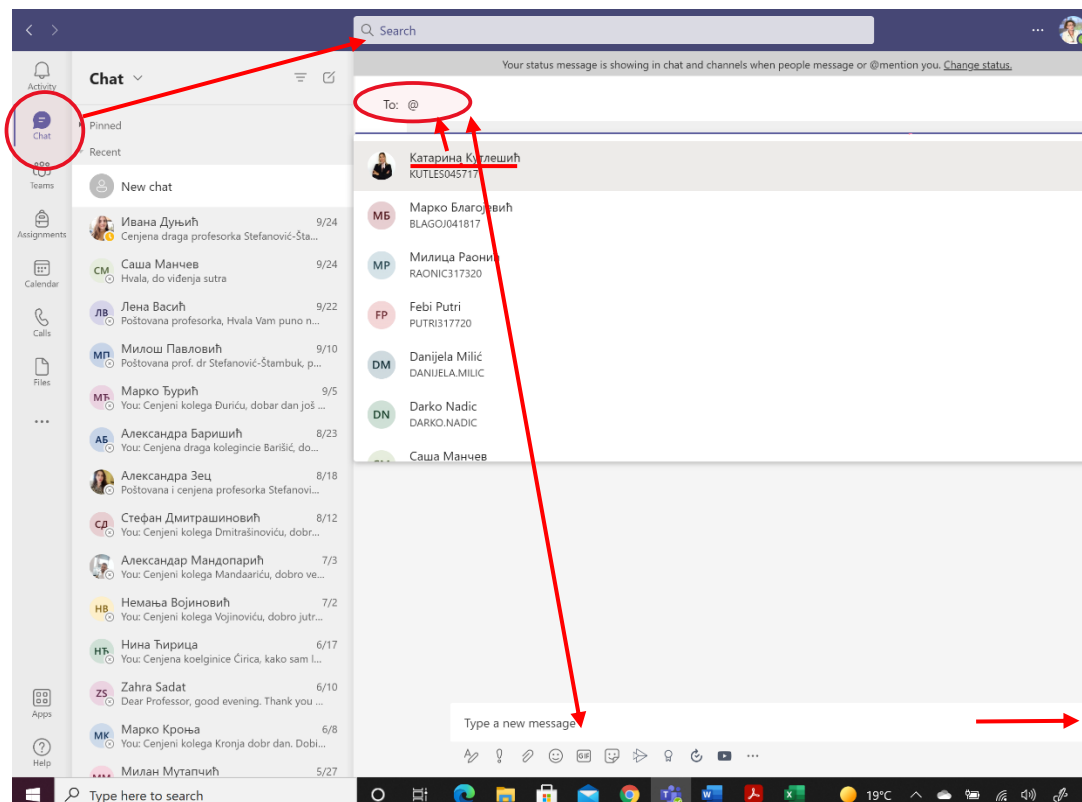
Search

Activity
Chat
Teams
Assignments
Calendar
Calls
Files
...
Apps
Help

Chat

Pinned
Recent
New chat

Ивана Дуњић 9/24
Cenjena draga profesorka Stefanović-Šta...

СМ Саша Манчев 9/24
Hvala, do viđenja sutra

ЛВ Лена Васић 9/22
Poštovana profesorka, Hvala Vam puno n...

МП Милош Павловић 9/10
Poštovana prof. dr Stefanović-Štambuk, p...

МЂ Марко Ђурић 9/5
You: Cenjeni kolega Đuriću, dobar dan još ...

АБ Александра Баришић 8/23
You: Cenjena draga kolegincie Barišić, do...

Александра Зец 8/18
Poštovana i cenjena profesorka Stefanovi...

СД Стефан Дмитрашиновић 8/12
You: Cenjeni kolega Dmitrašinoviću, dobr...

Александар Мандопарић 7/3
You: Cenjeni kolega Mandaariću, dobro ve...

НВ Немања Војиновић 7/2
You: Cenjeni kolega Vojinoviću, dobro jutr...

НЋ Нина Ћирица 6/17
You: Cenjena koelginice Ćirica, kako sam l...

ZS Zahra Sadat 6/10
Dear Professor, good evening. Thank you ...

МК Марко Крошња 6/8
You: Cenjeni kolega Kronja dobr dan. Dobi...

ММ Милан Мутапчић 5/27

Your status message is showing in chat and channels when people message or @mention you. Change status.

To: @

Катарина Кутлешић
KUTLES045717

МБ Марко Благојевић
BLAGOJ041817

МР Милица Раоник
RAONIC317320

FP Febi Putri
PUTRI317720

DM Danijela Milić
DANIJELA.MILIC

DN Darko Nadic
DARKO.NADIC

Саша Манчев

Type a new message

Type here to search

19°C